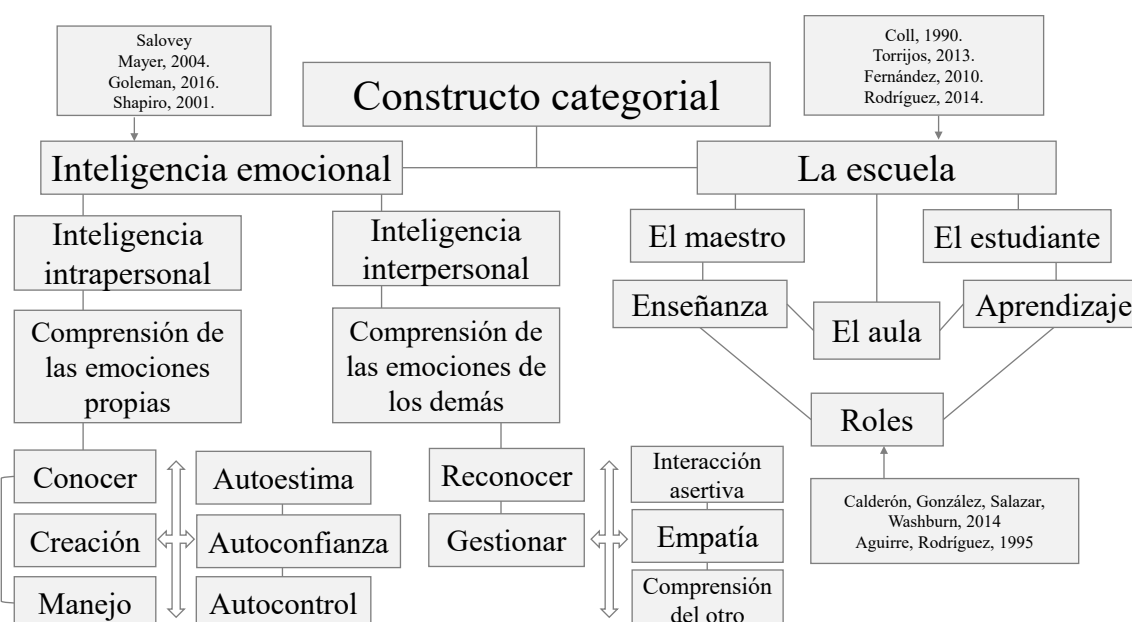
Salovey
Mayer, 2004.
Goleman, 2016.
Shapiro, 2001.

Constructo categorial

Coll, 1990.
Torrijos, 2013.
Fernández, 2010.
Rodríguez, 2014.

Inteligencia emocional

La escuela

Inteligencia intrapersonal

Inteligencia interpersonal

El maestro

El estudiante

Enseñanza

El aula

Aprendizaje

Comprensión de las emociones propias

Comprensión de las emociones de los demás

Roles

Conocer

Autoestima

Reconocer

Interacción asertiva

Creación

Autoconfianza

Gestionar

Empatía

Manejo

Autocontrol

Comprensión del otro

Calderón, González, Salazar, Washburn, 2014
Aguirre, Rodríguez, 1995